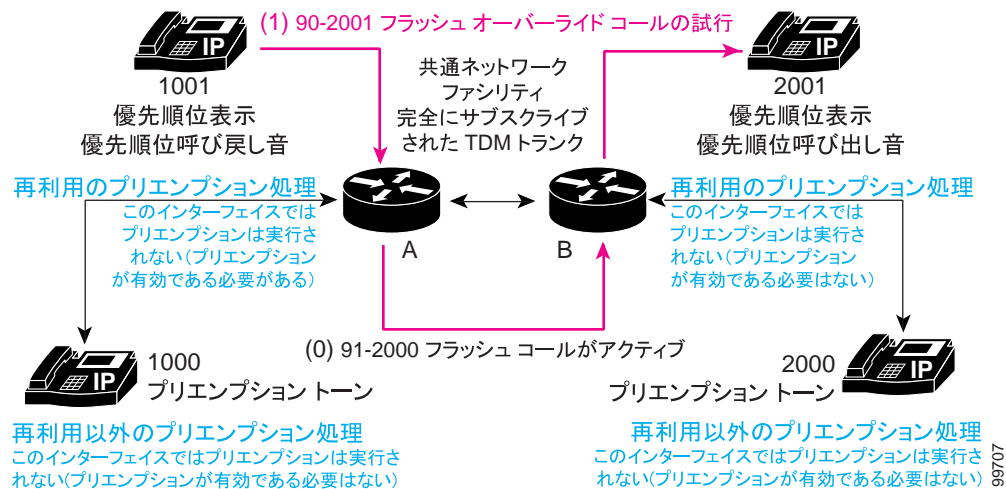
(1) 90-2001 フラッシュ オーバーライド コールの試行

IP

1001
優先順位表示
優先順位呼び戻し音

共通ネットワーク
ファシリティ
完全にサブスクライブ
された TDM トランク

IP

2001
優先順位表示
優先順位呼び出し音

再利用のプリエンプション処理
このインターフェイスでは
プリエンプションは実行され
ない（プリエンプション
が有効である必要がある）

A

B

再利用のプリエンプション処理
このインターフェイスでは
プリエンプションは実行され
ない（プリエンプション
が有効である必要はない）

(0) 91-2000 フラッシュ コールがアクティブ

IP

1000
プリエンプション トーン

2000
プリエンプション トーン

IP

再利用以外のプリエンプション処理
このインターフェイスではプリエンプションは実行され
ない（プリエンプションが有効である必要はない）

再利用以外のプリエンプション処理
このインターフェイスではプリエンプションは実行され
ない（プリエンプションが有効である必要はない）

99707